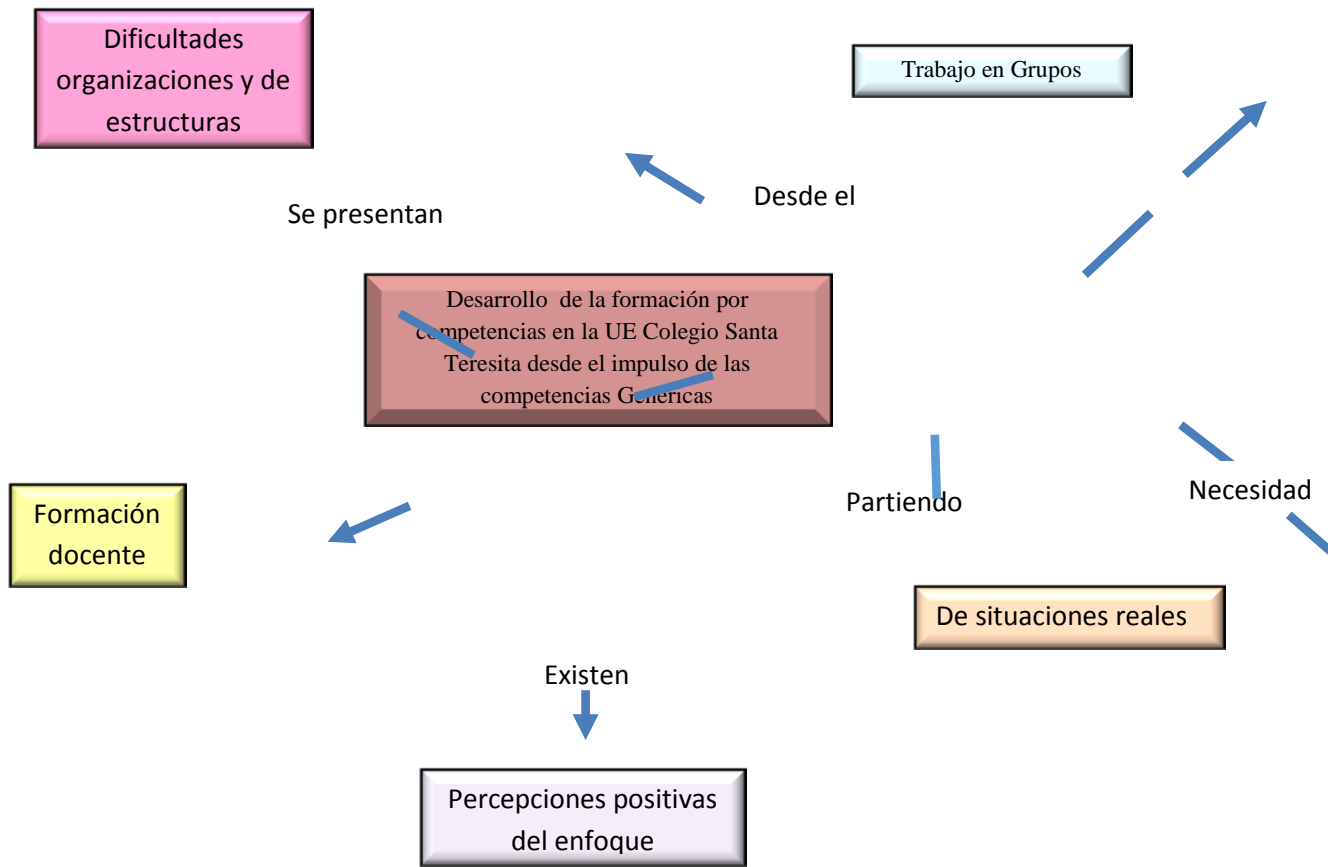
Dificultades organizaciones y de estructuras

Trabajo en Grupos

Desde el

Se presentan

Desarrollo de la formación por competencias en la UE Colegio Santa Teresita desde el impulso de las competencias Genericas

Formación docente

Partiendo

Necesidad

De situaciones reales

Existen

Percepciones positivas del enfoque